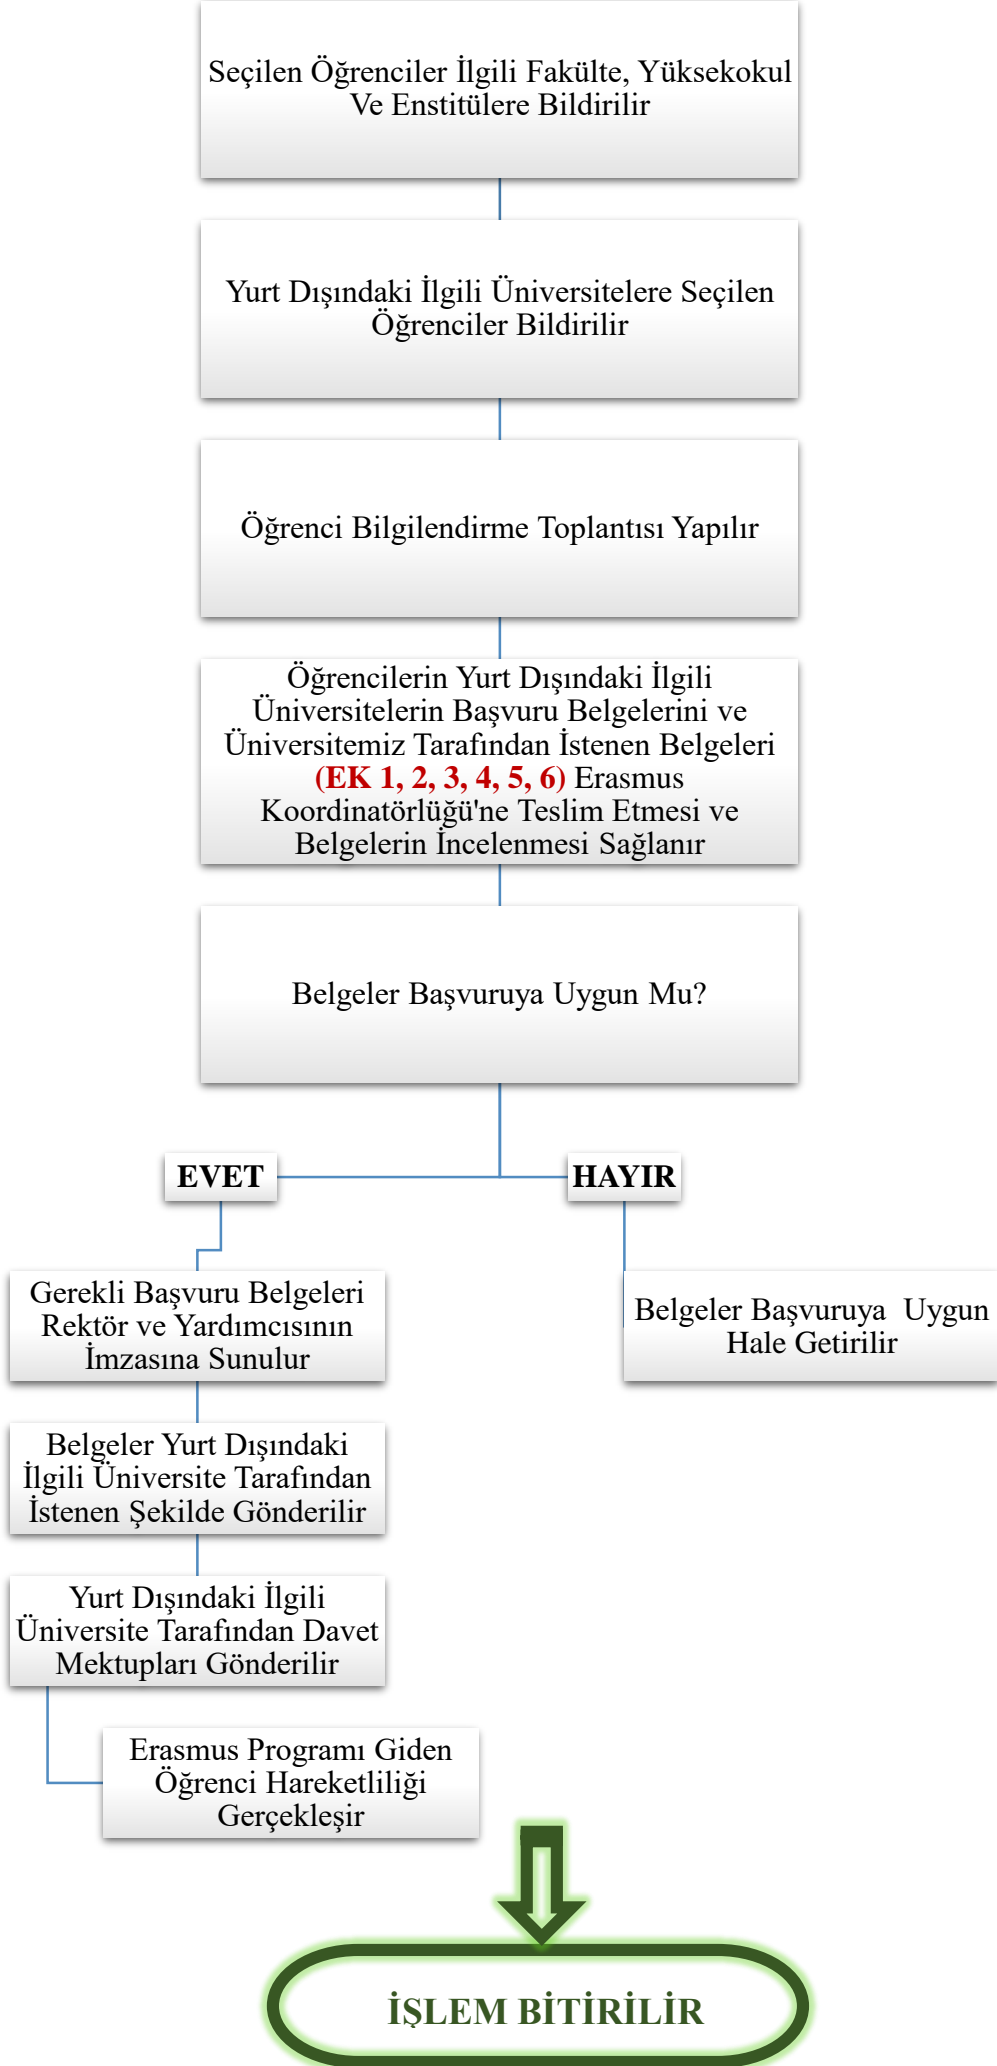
Seçilen Öğrenciler İlgili Fakülte, Yüksekokul Ve Enstitülere Bildirilir

Yurt Dışındaki İlgili Üniversitelere Seçilen Öğrenciler Bildirilir

Öğrenci Bilgilendirme Toplantısı Yapılır

Öğrencilerin Yurt Dışındaki İlgili Üniversitelerin Başvuru Belgelerini ve Üniversitemiz Tarafından İstenen Belgeleri (EK 1, 2, 3, 4, 5, 6) Erasmus Koordinatörlüğü'ne Teslim Etmesi ve Belgelerin İncelenmesi Sağlanır

Belgeler Başvuruya Uygun Mu?

EVET

HAYIR

Gerekli Başvuru Belgeleri Rektör ve Yardımcısının İmzasına Sunulur

Belgeler Başvuruya Uygun Hale Getirilir

Belgeler Yurt Dışındaki İlgili Üniversite Tarafından İstenen Şekilde Gönderilir

Yurt Dışındaki İlgili Üniversite Tarafından Davet Mektupları Gönderilir

Erasmus Programı Giden Öğrenci Hareketliliği Gerçekleşir

İŞLEM BİTİRİLİR